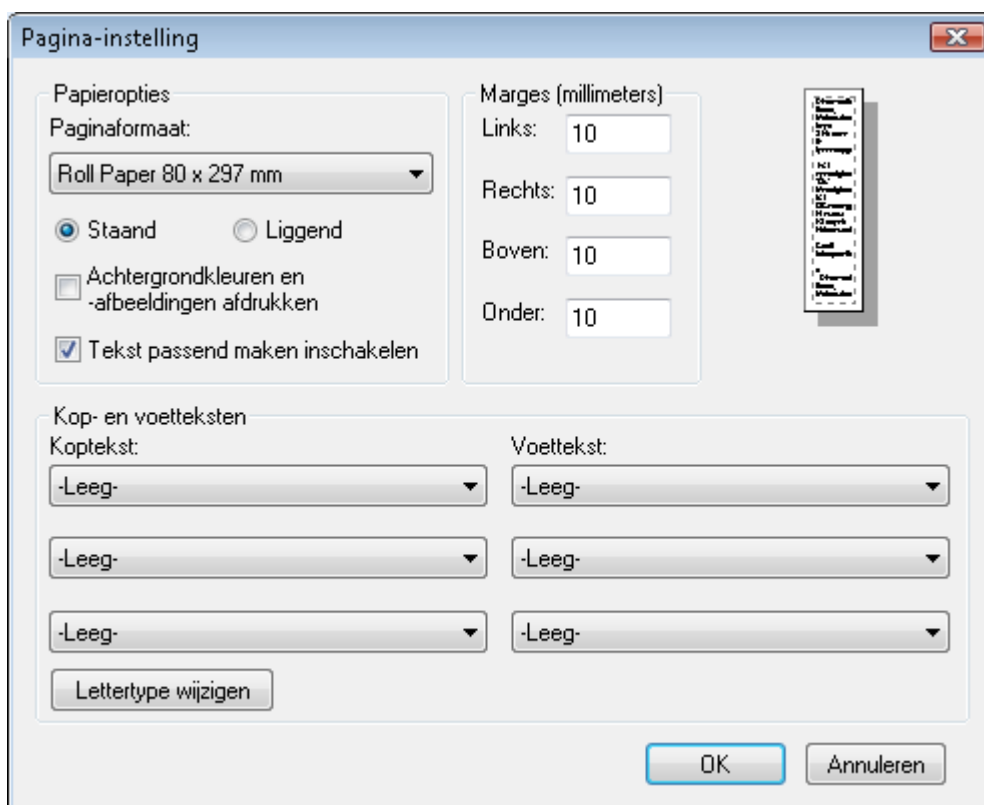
Pagina-instelling

Papieropties
Paginaformaat:
Roll Paper 80 x 297 mm
Staand
Liggend
Achtergrondkleuren en -afbeeldingen afdrukken
Tekst passend maken inschakelen

Marges (millimeters)
Links: 10
Rechts: 10
Boven: 10
Onder: 10

Kop- en voetteksten
Koptekst:
-Leeg-
-Leeg-
-Leeg-
Voettekst:
-Leeg-
-Leeg-
-Leeg-
Lettertype wijzigen

OK
Annuleren